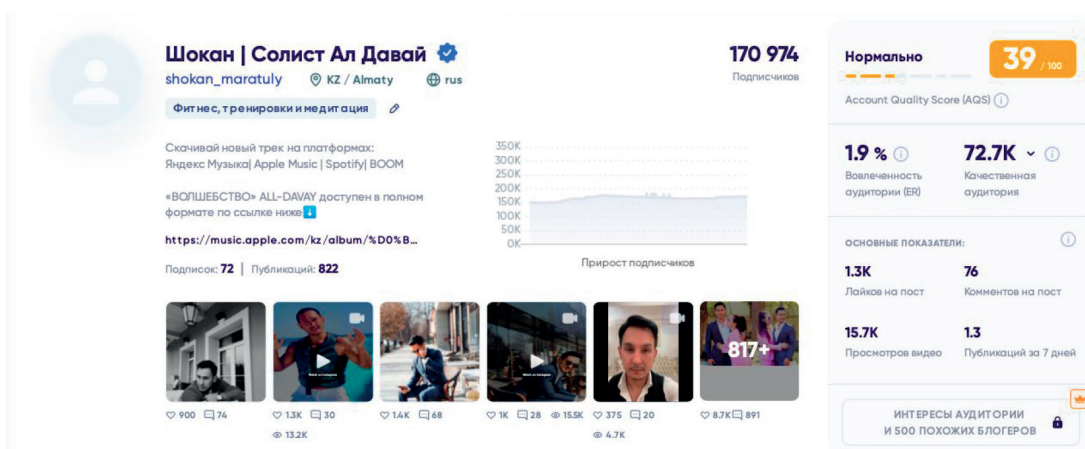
Шокан | Солист Ал Давай
shokan_maratuly KZ / Almaty rus
Фитнес, тренировки и медитация

170 974
Подписчиков

Скачивай новый трек на платформах:
Яндекс Музыка| Apple Music | Spotify| BOOM

«ВОЛШЕБСТВО» ALL-DAVAY доступен в полном формате по ссылке ниже⬇️

https://music.apple.com/kz/album/%D0%B...

Подписок: 72 | Публикаций: 822

350K
300K
250K
200K
150K
100K
50K
0K
Прирост подписчиков

817+

♡ 900 74
♡ 1.3K 30
13.2K
♡ 1.4K 68
♡ 1K 28 15.5K
♡ 375 20
4.7K
♡ 8.7K 891

Нормально
39 / 100
Account Quality Score (AQS)

1.9 %
Вовлеченность аудитории (ER)
72.7K
Качественная аудитория

ОСНОВНЫЕ ПОКАЗАТЕЛИ:
1.3K
Лайков на пост
76
Комментов на пост
15.7K
Просмотров видео
1.3
Публикаций за 7 дней

ИНТЕРЕСЫ АУДИТОРИИ И 500 ПОХОЖИХ БЛОГЕРОВ